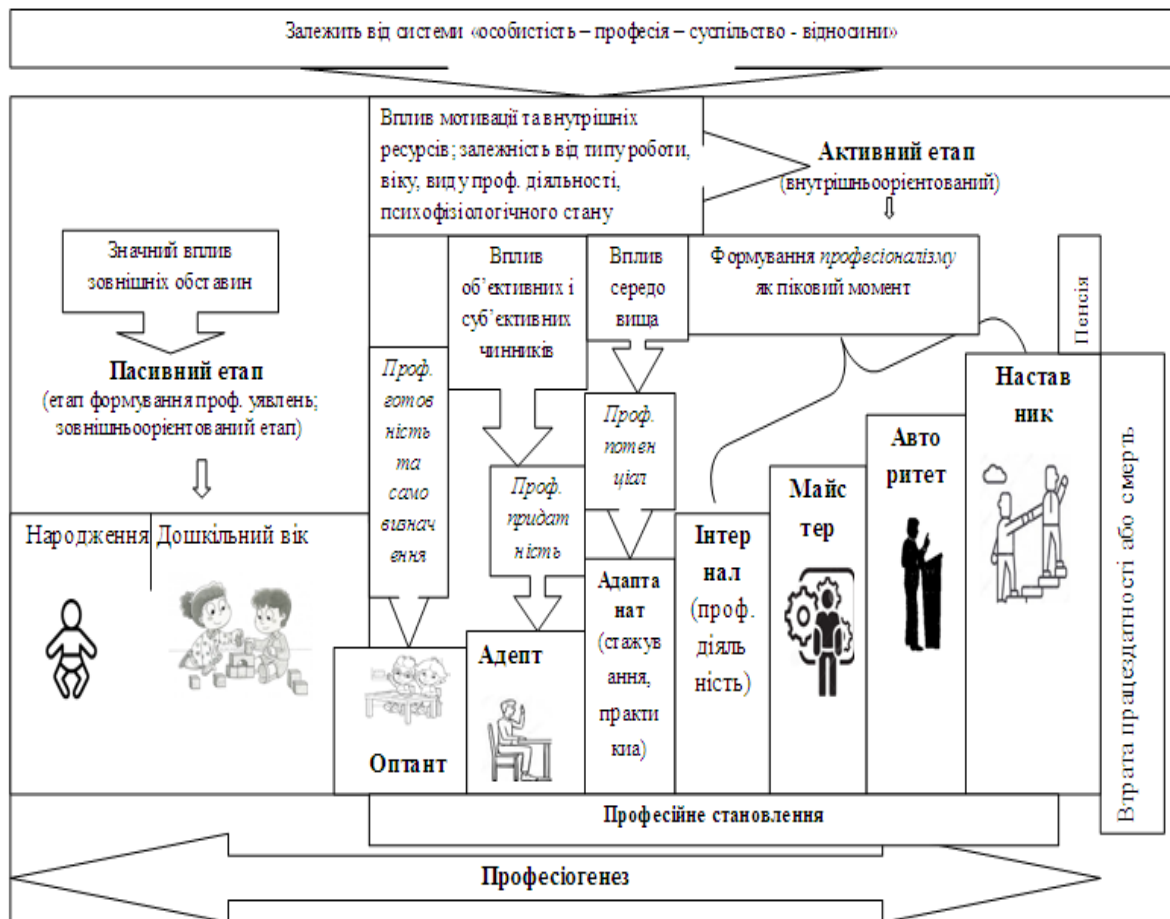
Залежить від системи «особистість – професія – суспільство - відносини»

Вплив мотивації та внутрішніх ресурсів; залежність від типу роботи, віку, виду проф. діяльності, психофізіологічного стану

Активний етап
(внутрішньоорієнтований)
⇩

Значний вплив зовнішніх обставин

Пасивний етап
(етап формування проф. уявлень; зовнішньоорієнтований етап)
⇩

Вплив об'єктивних і суб'єктивних чинників

Вплив середовища

Формування *професіоналізму* як піковий момент

Пенсія

*Проф. готовність та самовизначення*

*Проф. потенціал*

*Проф. придатність*

Народження

Дошкільний вік

Наставник

Авторитет

Майстер

Інтернал (проф. діяльність)

Адаптант (стажування, практика)

Адепт

Оптант

Втрата працездатності або смерть

Професійне становлення

Професіогенез